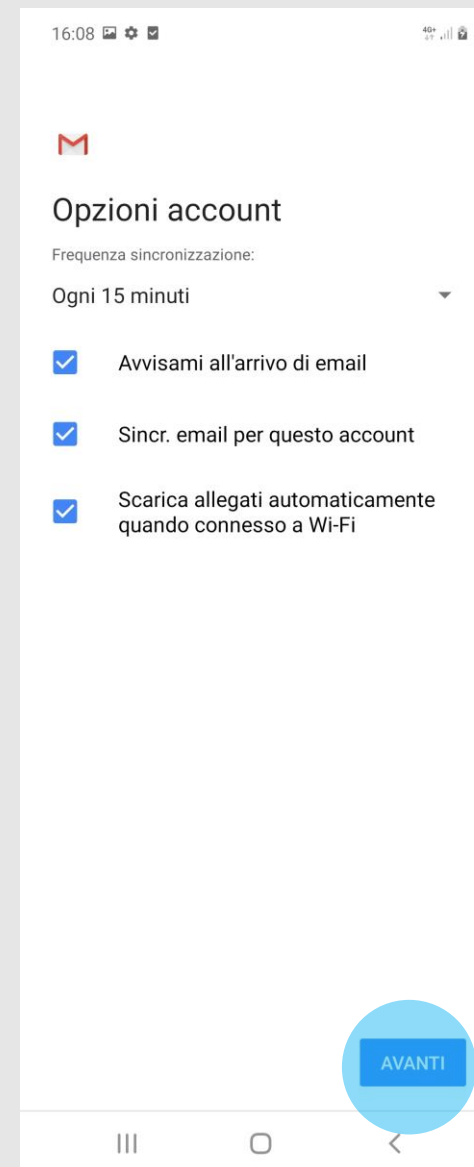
16:08

4G+

Opzioni account

Frequenza sincronizzazione:

Ogni 15 minuti

Avvisami all'arrivo di email

Sincr. email per questo account

Scarica allegati automaticamente quando connesso a Wi-Fi

AVANTI